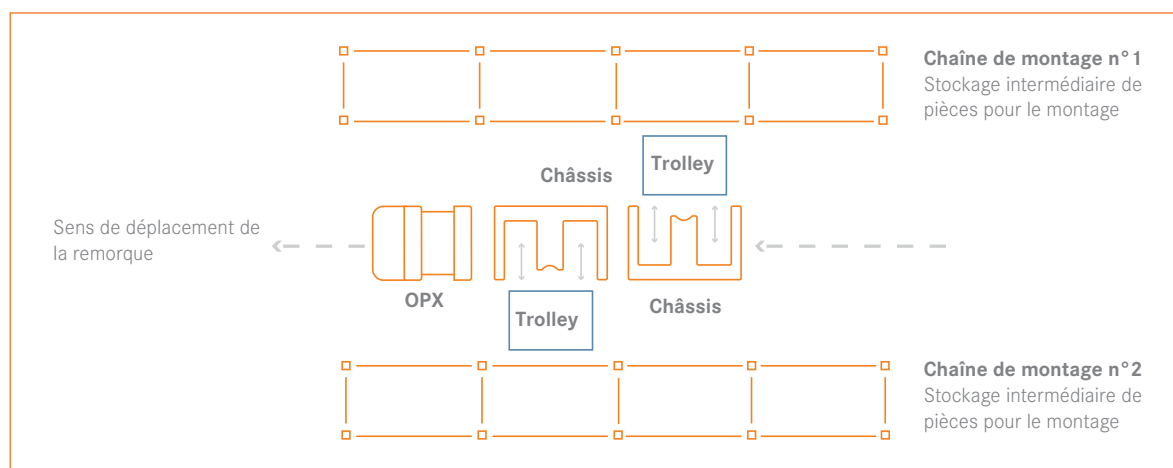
Chaîne de montage n° 1
Stockage intermédiaire de pièces pour le montage

Trolley

Châssis

Sens de déplacement de la remorque

OPX

Trolley

Châssis

Chaîne de montage n° 2
Stockage intermédiaire de pièces pour le montage